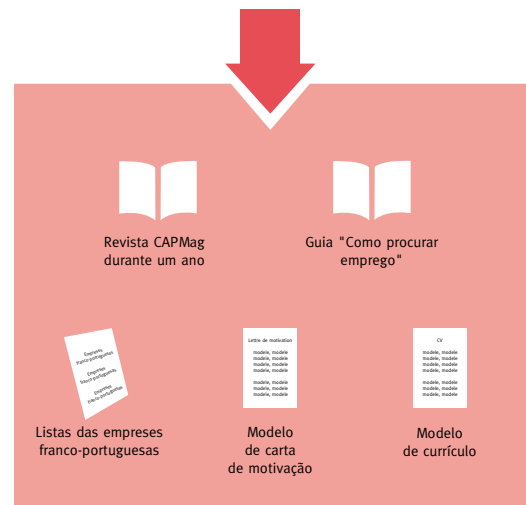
Revista CAPMag durante um ano

Guia "Como procurar emprego"

Empresas franco-portuguesas

Empresas franco-portuguesas

Empresas franco-portuguesas

Listas das empreses franco-portuguesas

Lettre de motivation

modele, modele
modele, modele
modele, modele
modele, modele

modele, modele
modele, modele
modele, modele

Modelo de carta de motivação

CV

modele, modele
modele, modele
modele, modele

modele, modele
modele, modele
modele, modele

Modelo de currículo